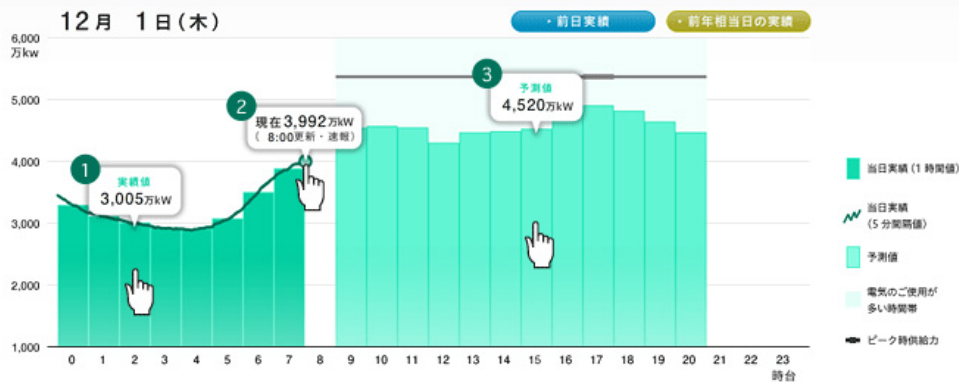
12月 1日(木)

・前日実績
・前年相当日の実績

6,000
万kW
5,000
4,000
3,000
2,000
1,000

1
実績値
3,005万kW

2
現在 3,992万kW
( 8:00更新・速報)

3
予測値
4,520万kW

0 1 2 3 4 5 6 7 8 9 10 11 12 13 14 15 16 17 18 19 20 21 22 23
時台

当日実績 (1 時間値)
当日実績 (5 分間隔値)
予測値
電気のご使用が多い時間帯
ピーク時供給力